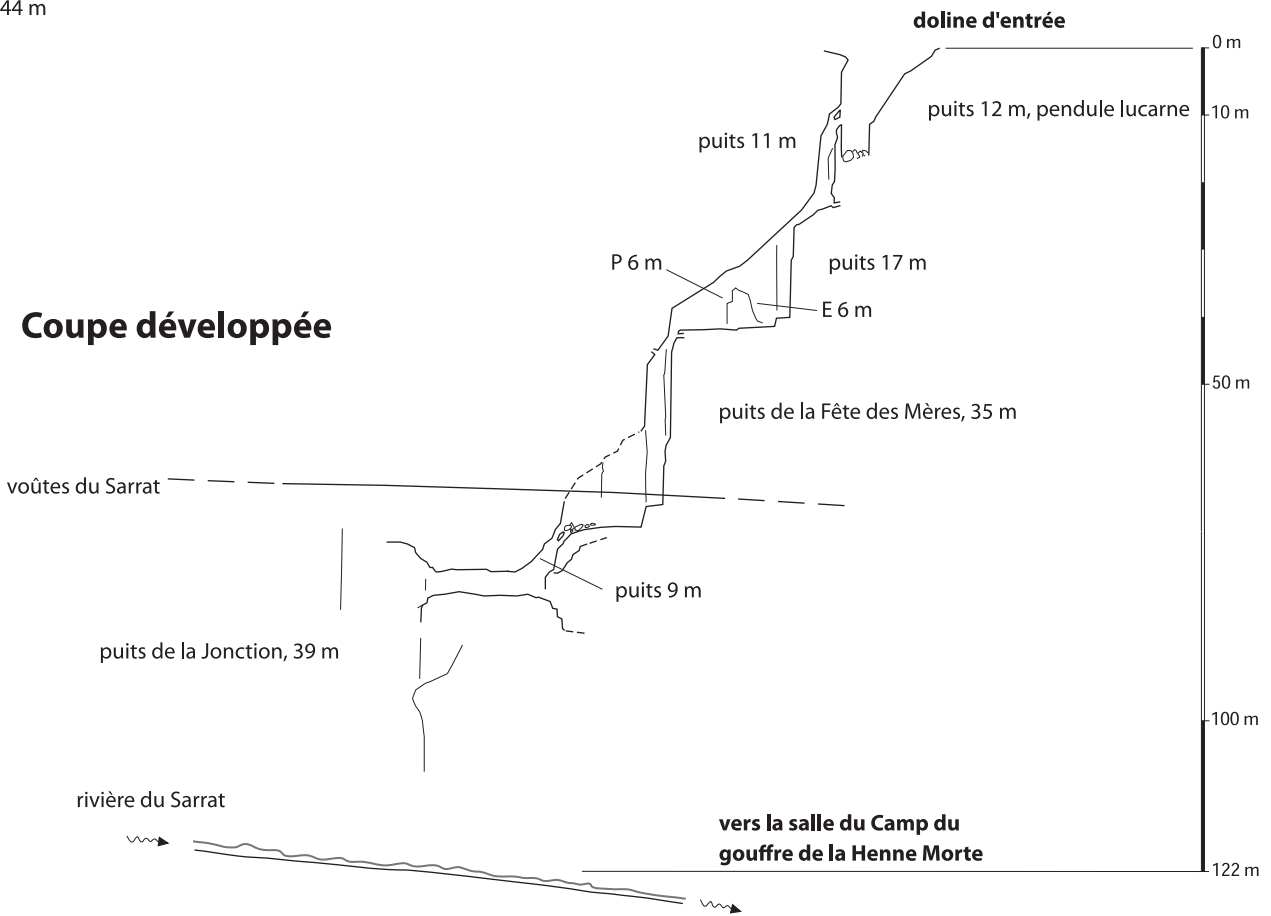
44 m

doline d'entrée

0 m

puits 12 m, pendule lucarne

10 m

puits 11 m

P 6 m

puits 17 m

E 6 m

Coupe développée

50 m

puits de la Fête des Mères, 35 m

voûtes du Sarrat

puits 9 m

puits de la Jonction, 39 m

100 m

rivière du Sarrat

vers la salle du Camp du gouffre de la Henne Morte

122 m